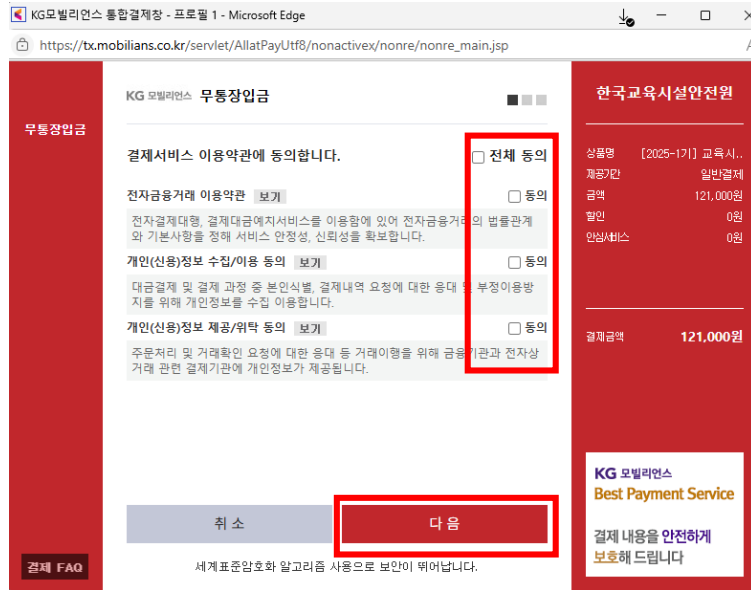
KG모빌리언스 통합결제창 - 프로필 1 - Microsoft Edge

https://tx.mobilians.co.kr/servlet/AllatPayUtf8/nonactivex/nonre/nonre_main.jsp

무통장입금

KG 모빌리언스 무통장입금

결제서비스 이용약관에 동의합니다.

전체 동의

전자금융거래 이용약관 보기

동의

전자결제대행, 결제대금예치서비스를 이용함에 있어 전자금융거래의 법률관계와 기본사항을 정해 서비스 안정성, 신뢰성을 확보합니다.

개인(신용)정보 수집/이용 동의 보기

동의

대금결제 및 결제 과정 중 본인식별, 결제내역 요청에 대한 응대 및 부정이용방지를 위해 개인정보를 수집 이용합니다.

개인(신용)정보 제공/위탁 동의 보기

동의

주문처리 및 거래확인 요청에 대한 응대 등 거래이행을 위해 금융기관과 전자상거래 관련 결제기관에 개인정보가 제공됩니다.

취 소

다 음

세계표준암호화 알고리즘 사용으로 보안이 뛰어납니다.

결제 FAQ

한국교육시설안전원

| 상품명 | [2025-1기] 교육시.. |
|---|---|
| 제공기간 | 일반결제 |
| 금액 | 121,000원 |
| 할인 | 0원 |
| 안심서비스 | 0원 |

결제금액 121,000원

KG 모빌리언스
Best Payment Service

결제 내용을 안전하게 보호해 드립니다